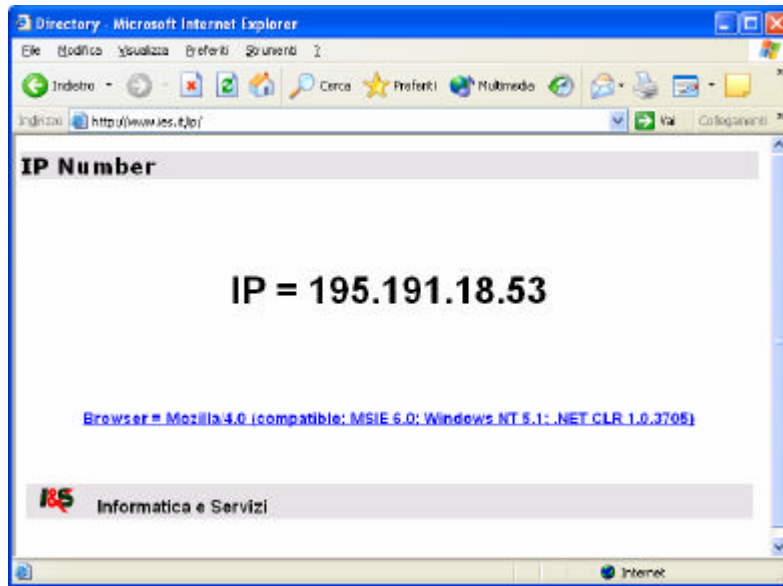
Directory - Microsoft Internet Explorer

File Modifica Visualizza Preferiti Strumenti ?

Indietro Cerca Preferiti Multimedia

Indirizzo http://www.ies.it/ip/ Vai Collegamenti

IP Number

IP = 195.191.18.53

Browser = Mozilla/4.0 (compatible; MSIE 6.0; Windows NT 5.1; .NET CLR 1.0.3705)

I&S Informatica e Servizi

Internet